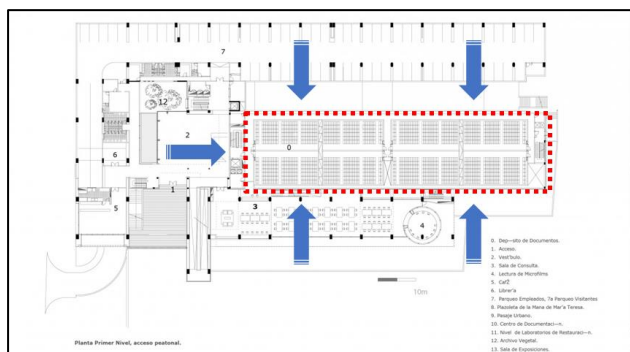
7

12

2

6

0

1

5

3

4

10m

0. Dep—sito de Documentos.
1. Acceso.
2. Vest'bulo.
3. Sala de Consulta.
4. Lectura de Microfilms
5. CafŽ
6. Librer'a
7. Parques Empleados, 7a Parques Visitantes
8. Plazoleta de la Plaza de Mar'a Teresa.
9. Pasaje Urbano.
10. Centro de Documentaci—n.
11. Nivel de Laboratorios de Restauraci—n.
12. Archivo Vegetal.
13. Sala de Exposiciones.

Planta Primer Nivel, acceso peatonal.